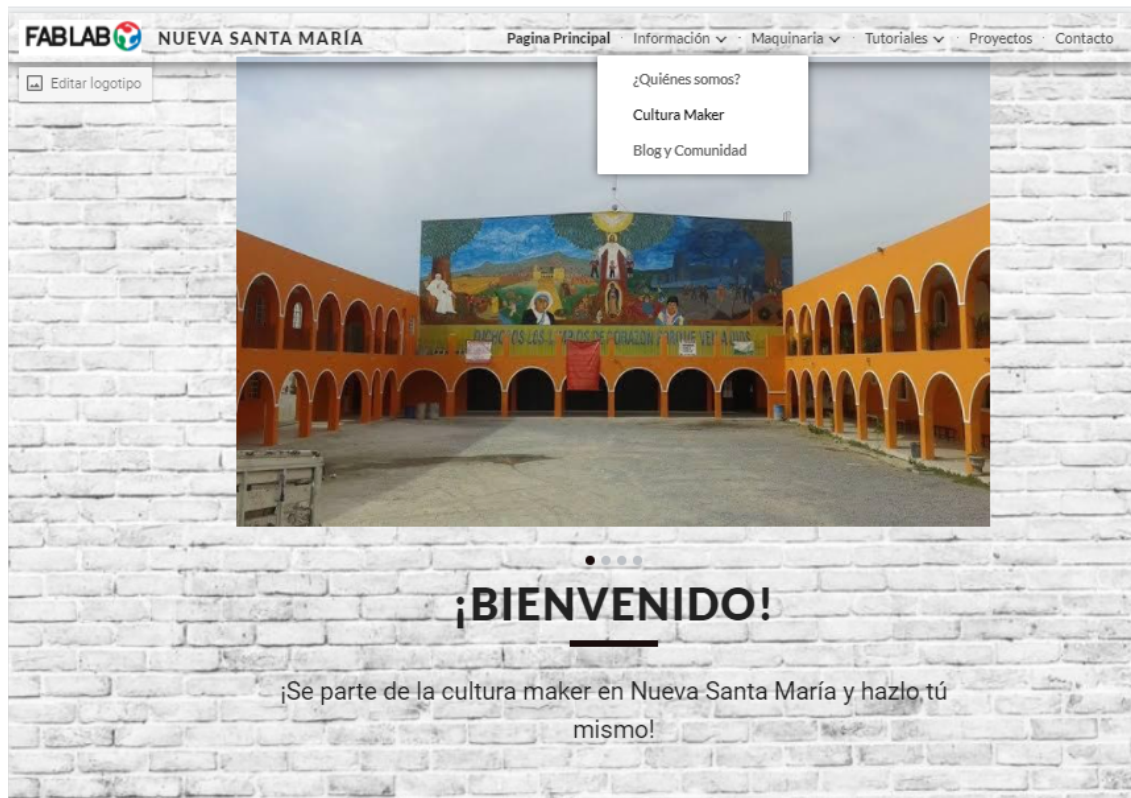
FABLAB NUEVA SANTA MARÍA

Pagina Principal · Información · Maquinaria · Tutoriales · Proyectos · Contacto

Editar logotipo

¿Quiénes somos?
Cultura Maker
Blog y Comunidad

DICHOSOS LOS LIMPIOS DE CORAZON PORQUE VERAN A DIOS

¡BIENVENIDO!

¡Se parte de la cultura maker en Nueva Santa María y hazlo tú mismo!